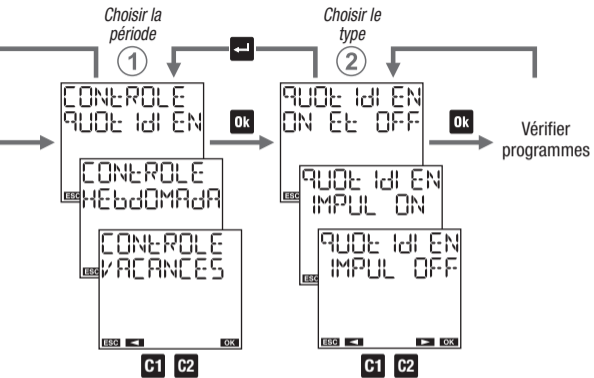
Choisir la période

1

Choisir le type

2

CONTROLE
QUOTIDIEN

Ok

QUOTIDIEN
ON ET OFF

Ok

Vérifier programmes

ESC

CONTROLE
HEBDOMADA

ESC

CONTROLE
VACANCES

ESC ◄ OK

C1 C2

ESC

QUOTIDIEN
IMPUL ON

ESC

QUOTIDIEN
IMPUL OFF

ESC ◄ ► OK

C1 C2